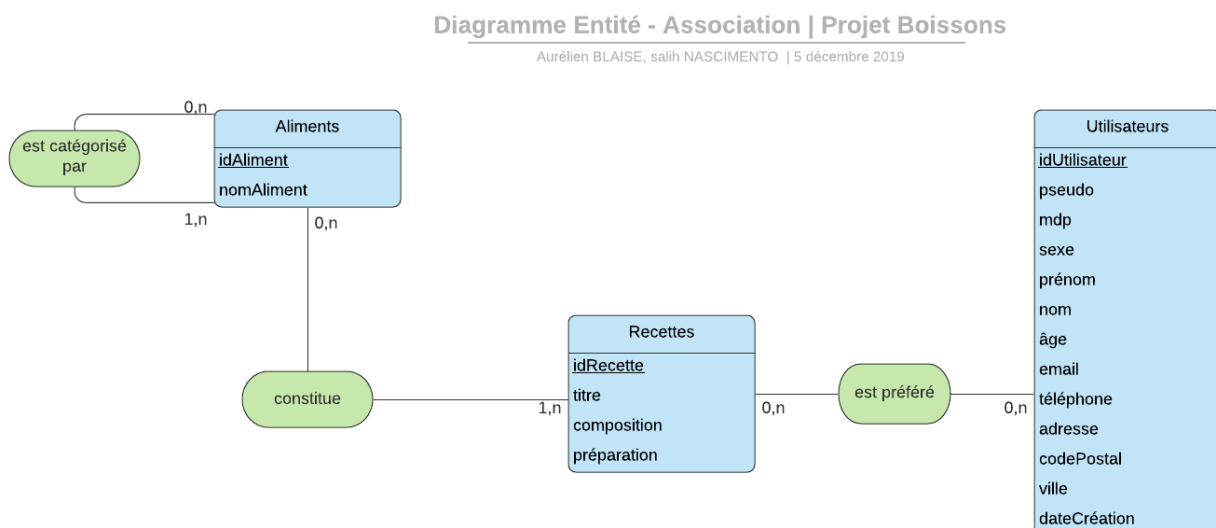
Diagramme Entité - Association | Projet Boissons

Aurélien BLAISE, salih NASCIMENTO | 5 décembre 2019

est catégorisé par

0,n

1,n

Aliments

idAliment

nomAliment

0,n

constitue

1,n

Recettes

idRecette

titre

composition

préparation

0,n

est préféré

0,n

Utilisateurs

idUtilisateur

pseudo

mdp

sexe

prénom

nom

âge

email

téléphone

adresse

codePostal

ville

dateCréation